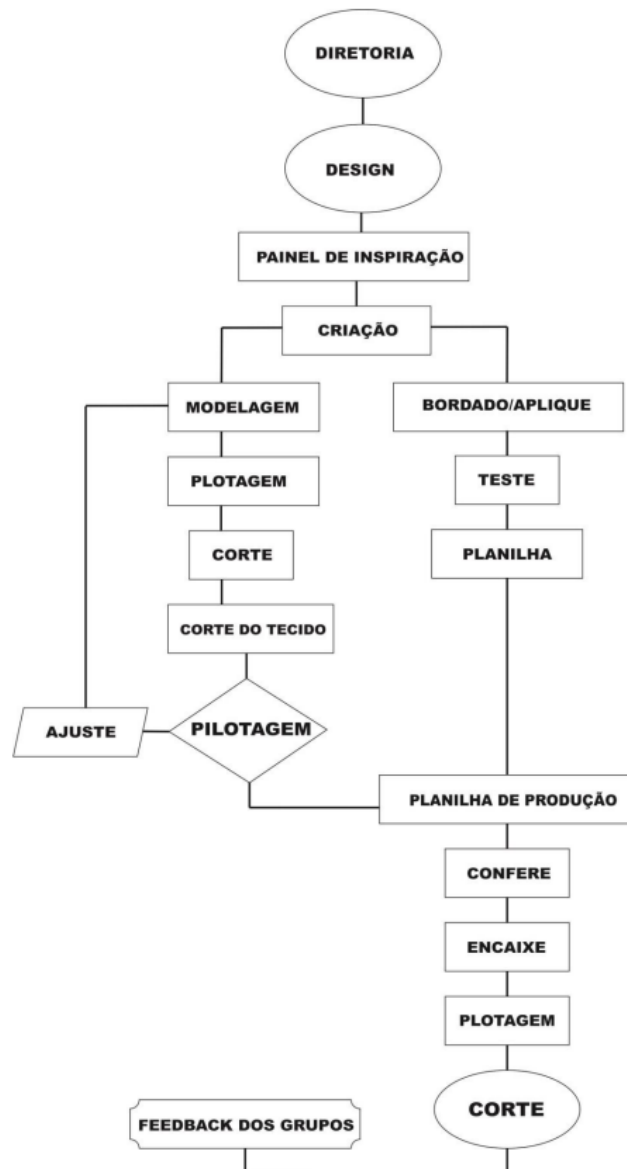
DIRETORIA

DESIGN

PAINEL DE INSPIRAÇÃO

CRIAÇÃO

MODELAGEM

BORDADO/APLIQUE

PLOTAGEM

TESTE

CORTE

PLANILHA

CORTE DO TECIDO

AJUSTE

PILOTAGEM

PLANILHA DE PRODUÇÃO

CONFERE

ENCAIXE

PLOTAGEM

FEEDBACK DOS GRUPOS

CORTE